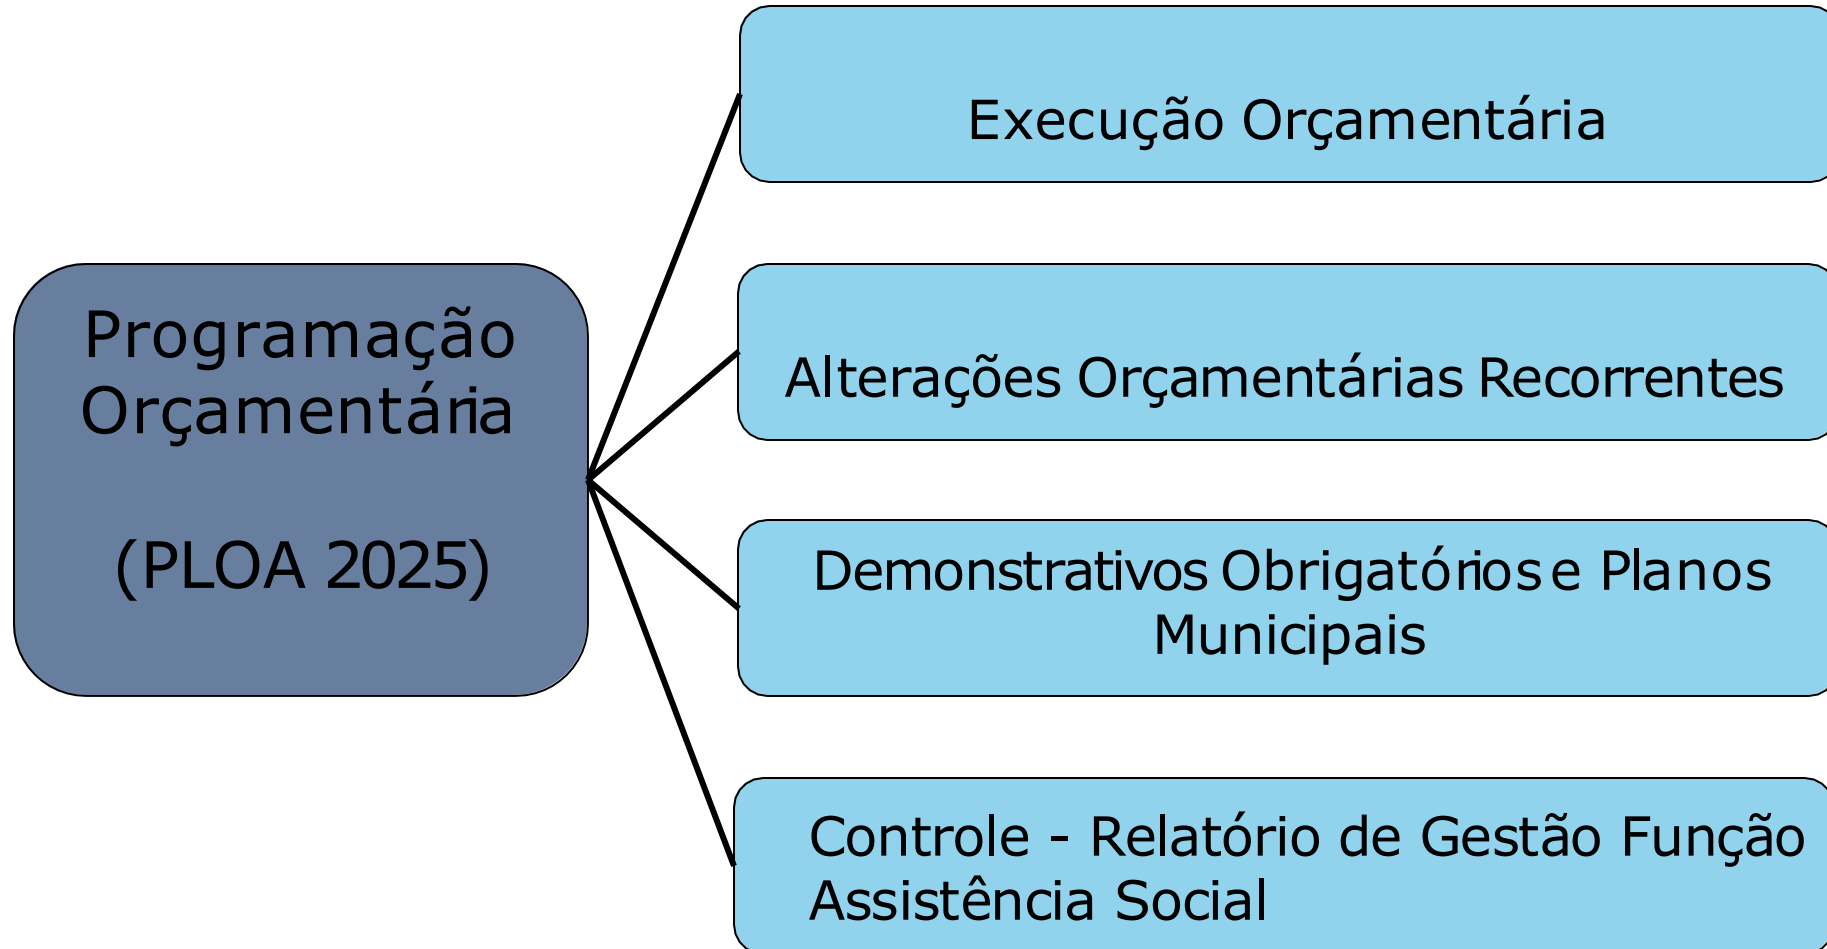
Programação Orçamentária

(PLOA 2025)

Execução Orçamentária

Alterações Orçamentárias Recorrentes

Demonstrativos Obrigatórios e Planos Municipais

Controle - Relatório de Gestão Função Assistência Social